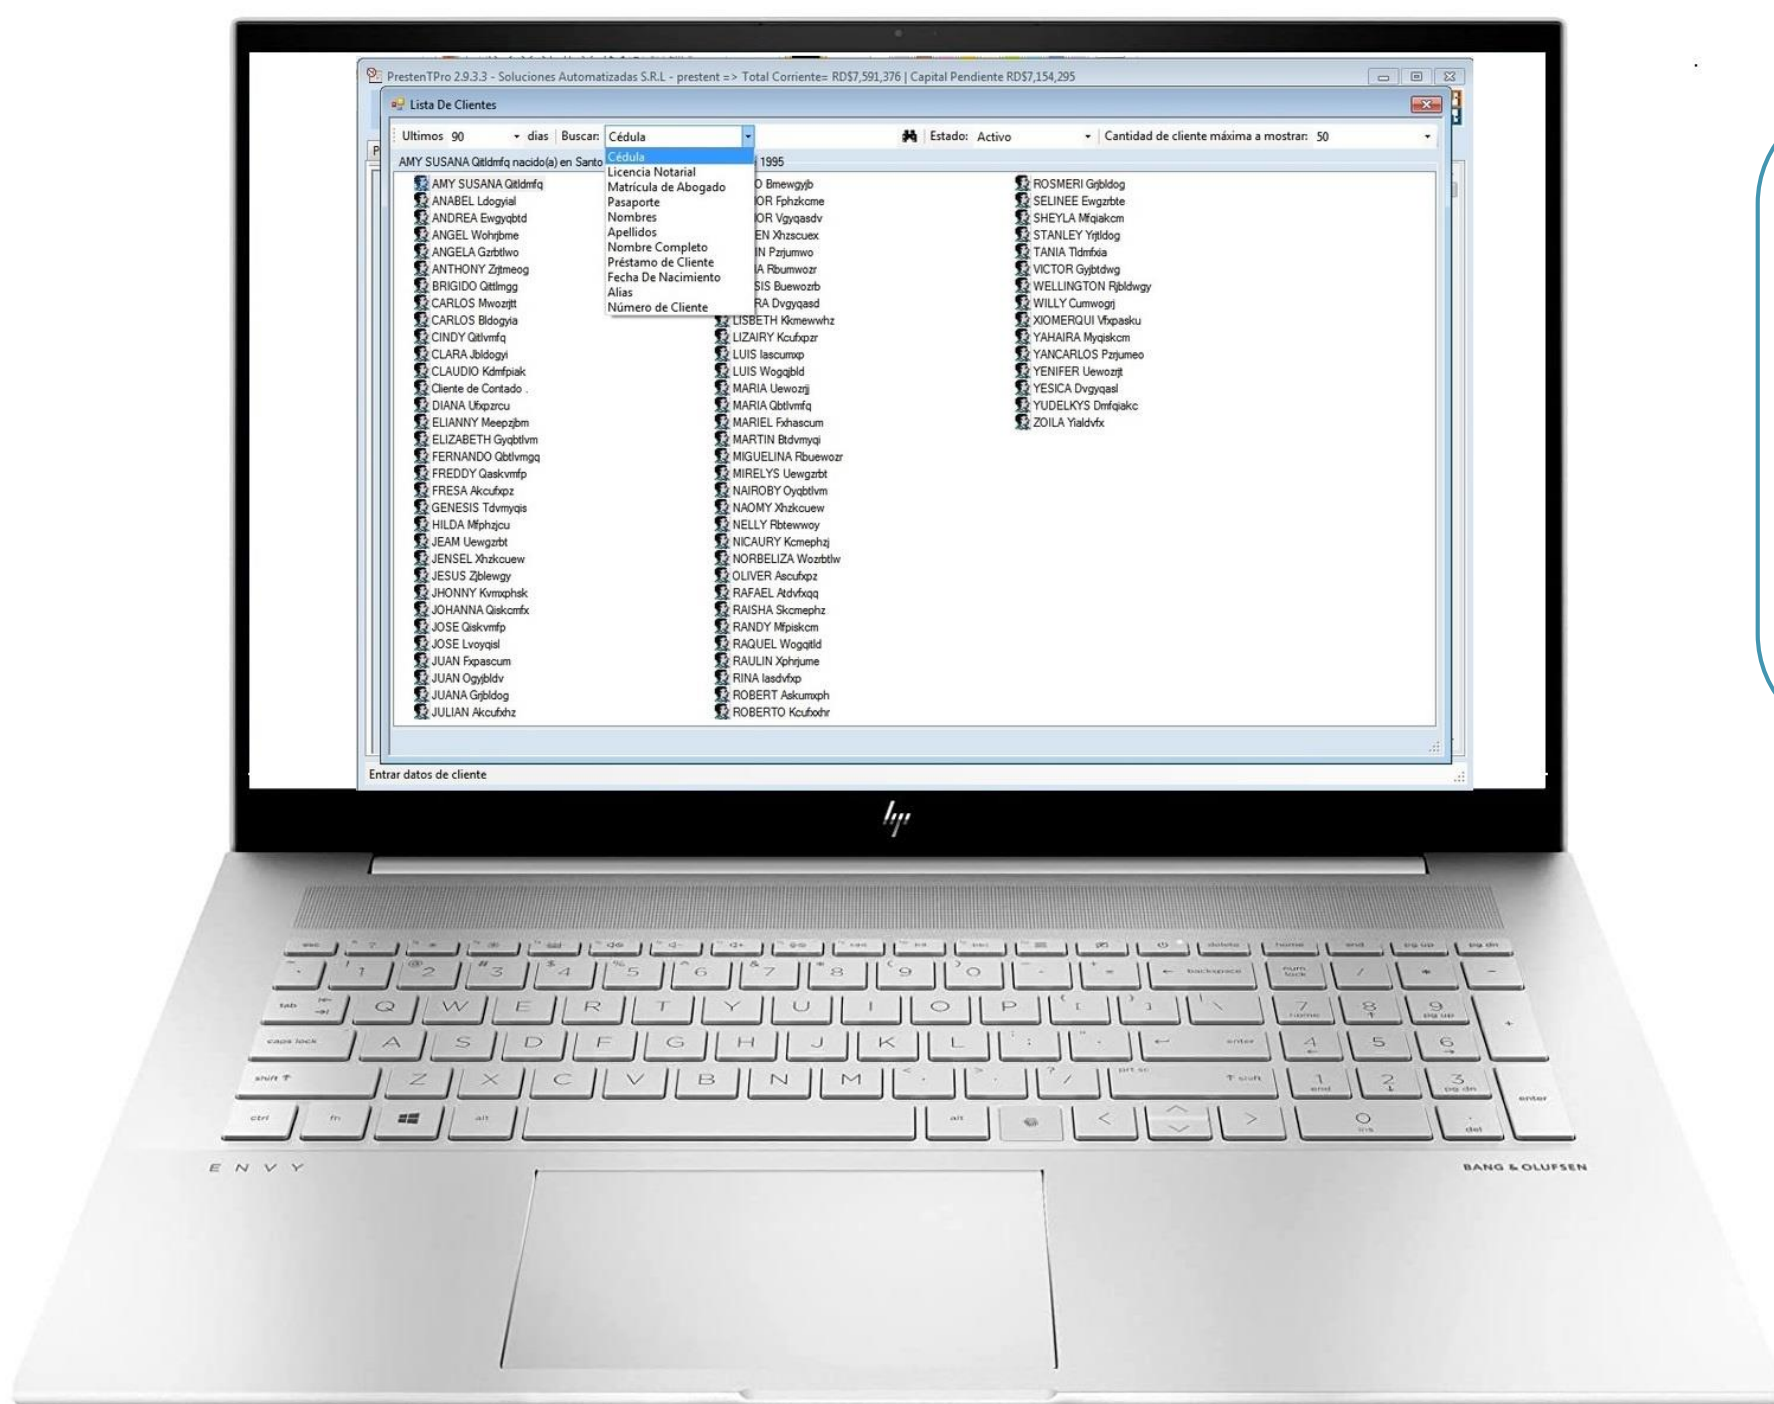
PrestenTPro 2.9.3.3 - Soluciones Automatizadas S.R.L - present => Total Corriente= RD$7,591,376 | Capital Pendiente RD$7,154,295

Lista De Clientes

Ultimos 90 dias Buscar: Cédula Estado: Activo Cantidad de cliente máxima a mostrar: 50

AMY SUSANA Qitldmfq nacido(a) en Santo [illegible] 1995

Cédula
Licencia Notarial
Matrícula de Abogado
Pasaporte
Nombres
Apellidos
Nombre Completo
Préstamo de Cliente
Fecha De Nacimiento
Alias
Número de Cliente

AMY SUSANA Qitldmfq
ANABEL Ldogyial
ANDREA Ewgyqbtd
ANGEL Wohrjbme
ANGELA Gzrbtlwo
ANTHONY Zrjtmeog
BRIGIDO Qitlmgg
CARLOS Mwozrjtt
CARLOS Bldogyia
CINDY Qitlvmfq
CLARA Jbldogyi
CLAUDIO Kdmfpiak
Cliente de Contado .
DIANA Ufxpzrcu
ELIANNY Meepzjbm
ELIZABETH Gyqbtlvm
FERNANDO Qbtlvmgq
FREDDY Qaskvmfp
FRESA Akcufxpz
GENESIS Tdvmyqis
HILDA Mfphzjcu
JEAM Uewgzrbt
JENSEL Xhzkcuew
JESUS Zjblewgy
JHONNY Kvmxphsk
JOHANNA Qiskcmfx
JOSE Qiskvmfp
JOSE Lvoyqisl
JUAN Fxpascum
JUAN Ogyjbldv
JUANA Grjbldog
JULIAN Akcufxhz

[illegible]O Bmewgyjb
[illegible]OR Fphzkcme
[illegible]OR Vgyqasdv
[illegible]EN Xhzscuex
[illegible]N Pzrjumwo
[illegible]A Rbumwozr
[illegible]SIS Buewozrb
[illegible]RA Dvgyqasd
LISBETH Kkmewwhz
LIZAIRY Kcufxpzr
LUIS Iascumxp
LUIS Wogqjbld
MARIA Uewozrj
MARIA Qbtlvmfq
MARIEL Fxhascum
MARTIN Btdvmyqi
MIGUELINA Rbuewozr
MIRELYS Uewgzrbt
NAIROBY Oyqbtlvm
NAOMY Xhzkcuew
NELLY Rbtewwoy
NICAURY Kcmephzj
NORBELIZA Wozrbtlw
OLIVER Ascufxpz
RAFAEL Atdvfxqq
RAISHA Skcmephz
RANDY Mfpiskcm
RAQUEL Wogqitld
RAULIN Xphrjume
RINA Iasdvfxp
ROBERT Askumxph
ROBERTO Kcufxxhr

ROSMERI Grjbldog
SELINEE Ewgzrbte
SHEYLA Mfqiakcm
STANLEY Yrjtldog
TANIA Tldmfxia
VICTOR Gyjbtdwg
WELLINGTON Rjbldwgy
WILLY Cumwogrj
XIOMERQUI Vfxpasku
YAHAIRA Myqiskcm
YANCARLOS Pzrjumeo
YENIFER Uewozrjt
YESICA Dvgyqasl
YUDELKYS Dmfqiakc
ZOILA Yialdvfx

Entrar datos de cliente

hp

ENVY

BANG & OLUFSEN